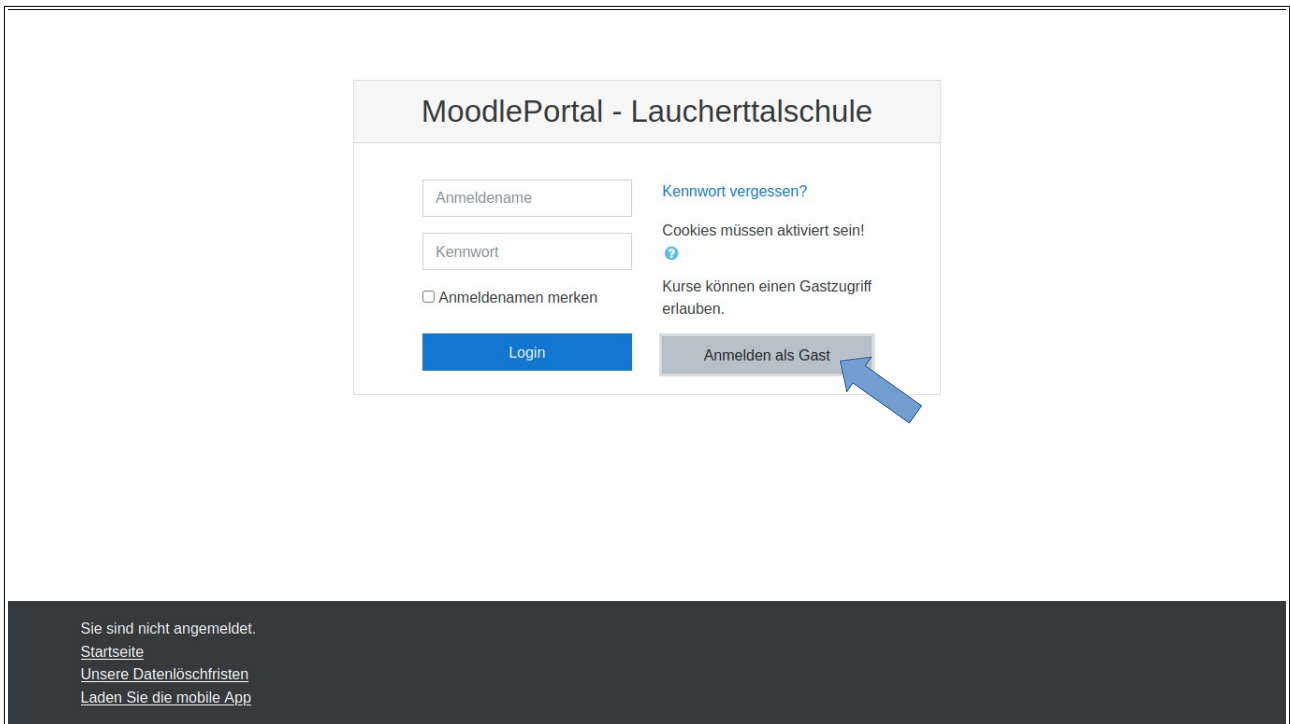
MoodlePortal - Laucherttalschule

Anmeldename

Kennwort

Anmeldenamen merken

Login

Kennwort vergessen?

Cookies müssen aktiviert sein!

Kurse können einen Gastzugriff erlauben.

Anmelden als Gast

Sie sind nicht angemeldet.
Startseite
Unsere Datenlöschfristen
Laden Sie die mobile App